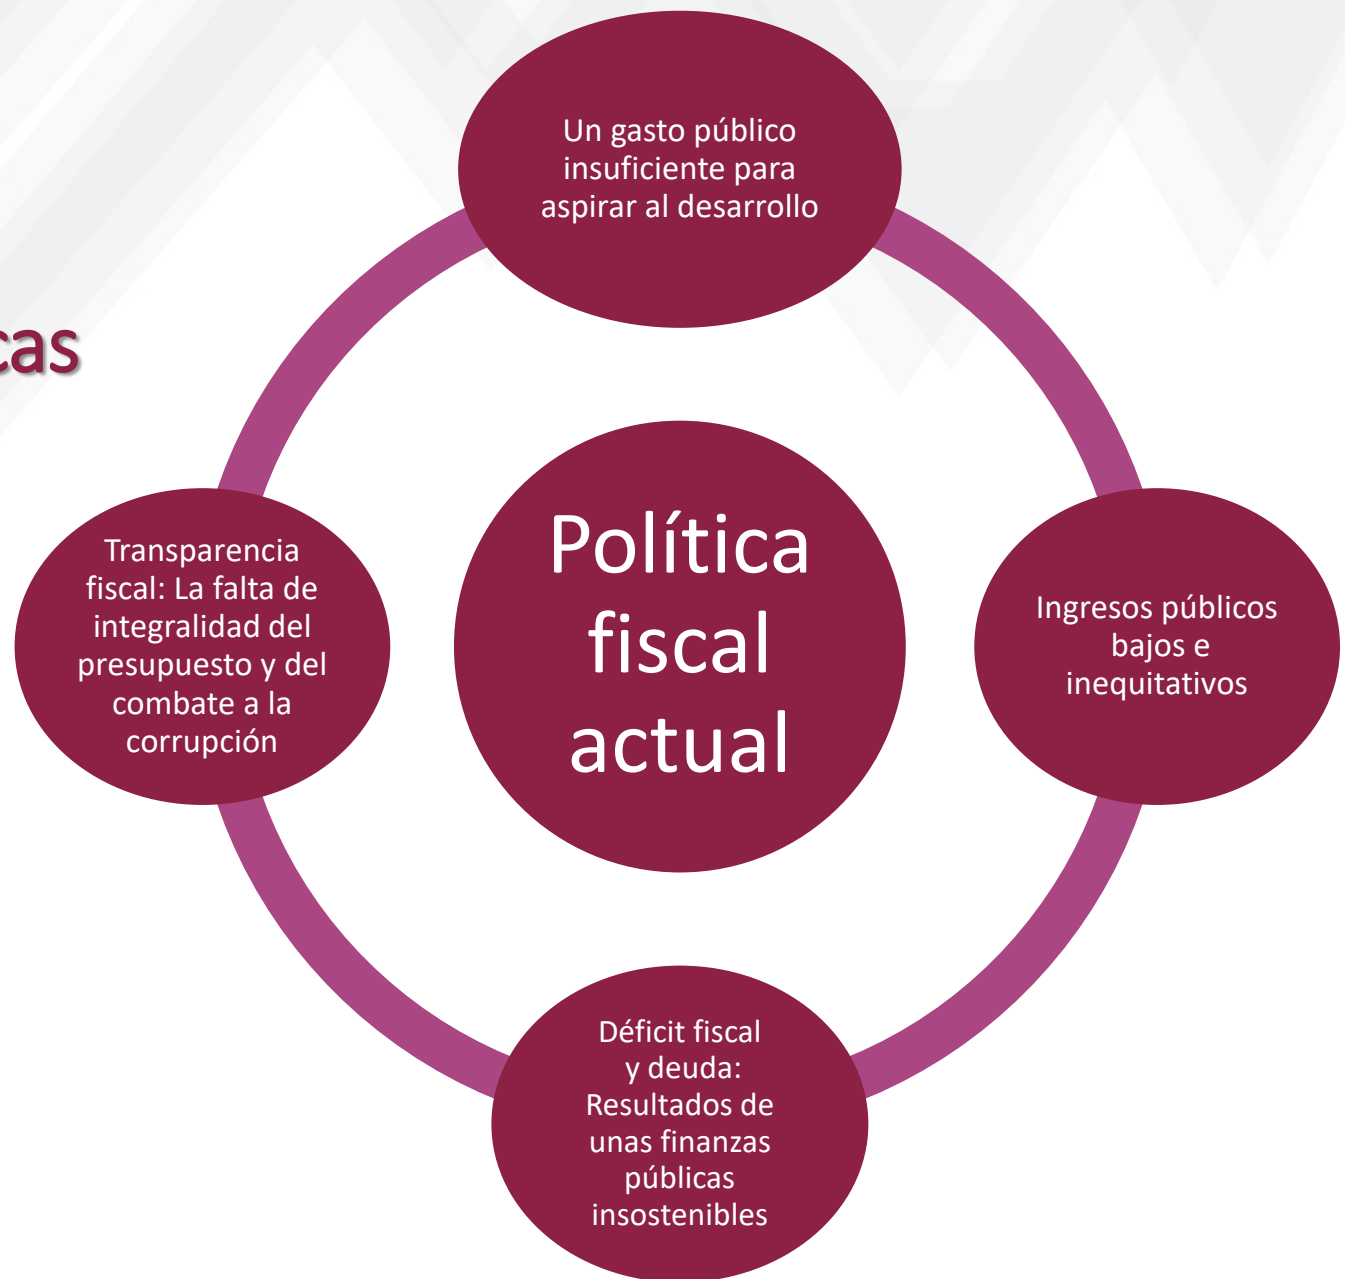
cas

Un gasto público insuficiente para aspirar al desarrollo

Transparencia fiscal: La falta de integralidad del presupuesto y del combate a la corrupción

Política fiscal actual

Ingresos públicos bajos e inequitativos

Déficit fiscal y deuda: Resultados de unas finanzas públicas insostenibles